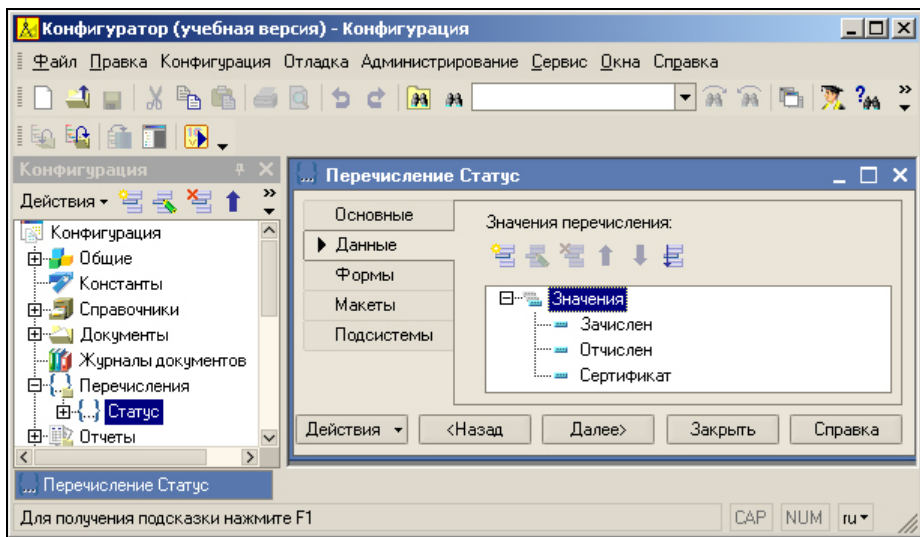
Конфигуратор (учебная версия) - Конфигурация

Файл Правка Конфигурация Отладка Администрирование Сервис Окна Справка

Конфигурация

Действия

Конфигурация
Общие
Константы
Справочники
Документы
Журналы документов
Перечисления
Статус
Отчеты

Перечисление Статус

Основные
Данные
Формы
Макеты
Подсистемы

Значения перечисления:

Значения
Зачислен
Отчислен
Сертификат

Действия
<Назад
Далее>
Закрыть
Справка

Перечисление Статус

Для получения подсказки нажмите F1

CAP NUM ru